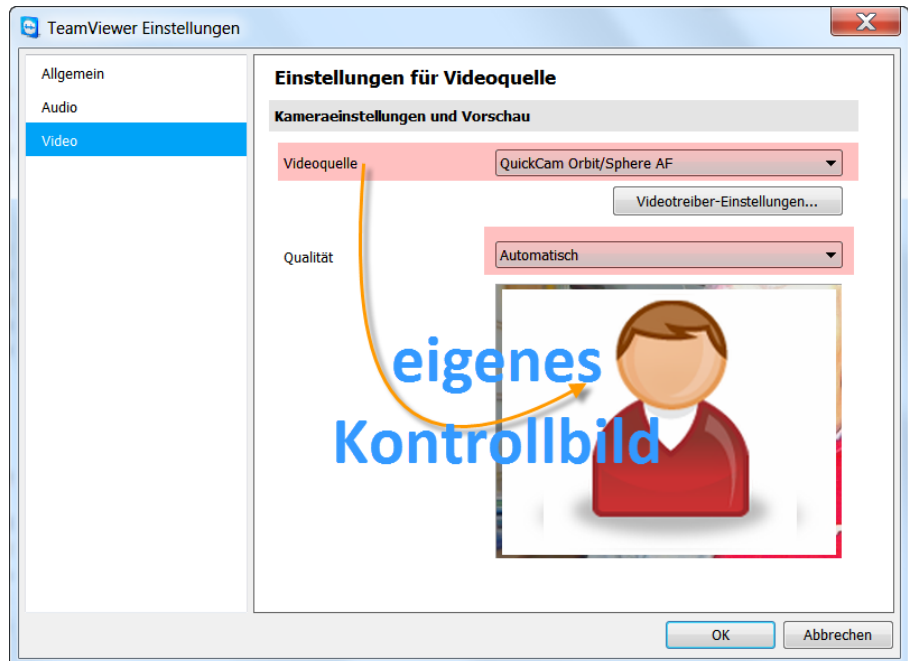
TeamViewer Einstellungen

Allgemein
Audio
Video

Einstellungen für Videoquelle

Kameraeinstellungen und Vorschau

Videoquelle
QuickCam Orbit/Sphere AF

Videotreiber-Einstellungen...

Qualität
Automatisch

eigenes Kontrollbild

OK
Abbrechen